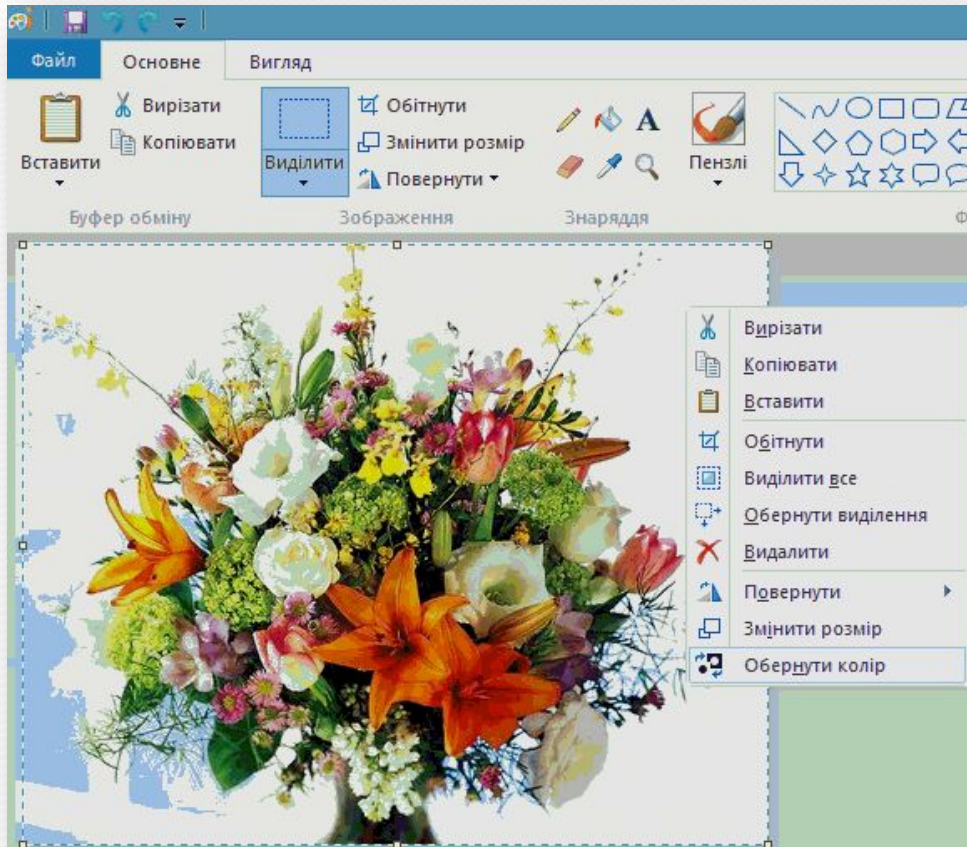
Файл
Основне
Вигляд

Вставити
Вирізати
Копіювати
Буфер обміну

Виділити
Обітнути
Змінити розмір
Повернути
Зображення

Знаряддя

Пензлі

Вирізати
Копіювати
Вставити
Обітнути
Виділити все
Обернути виділення
Видалити
Повернути
Змінити розмір
Обернути колір